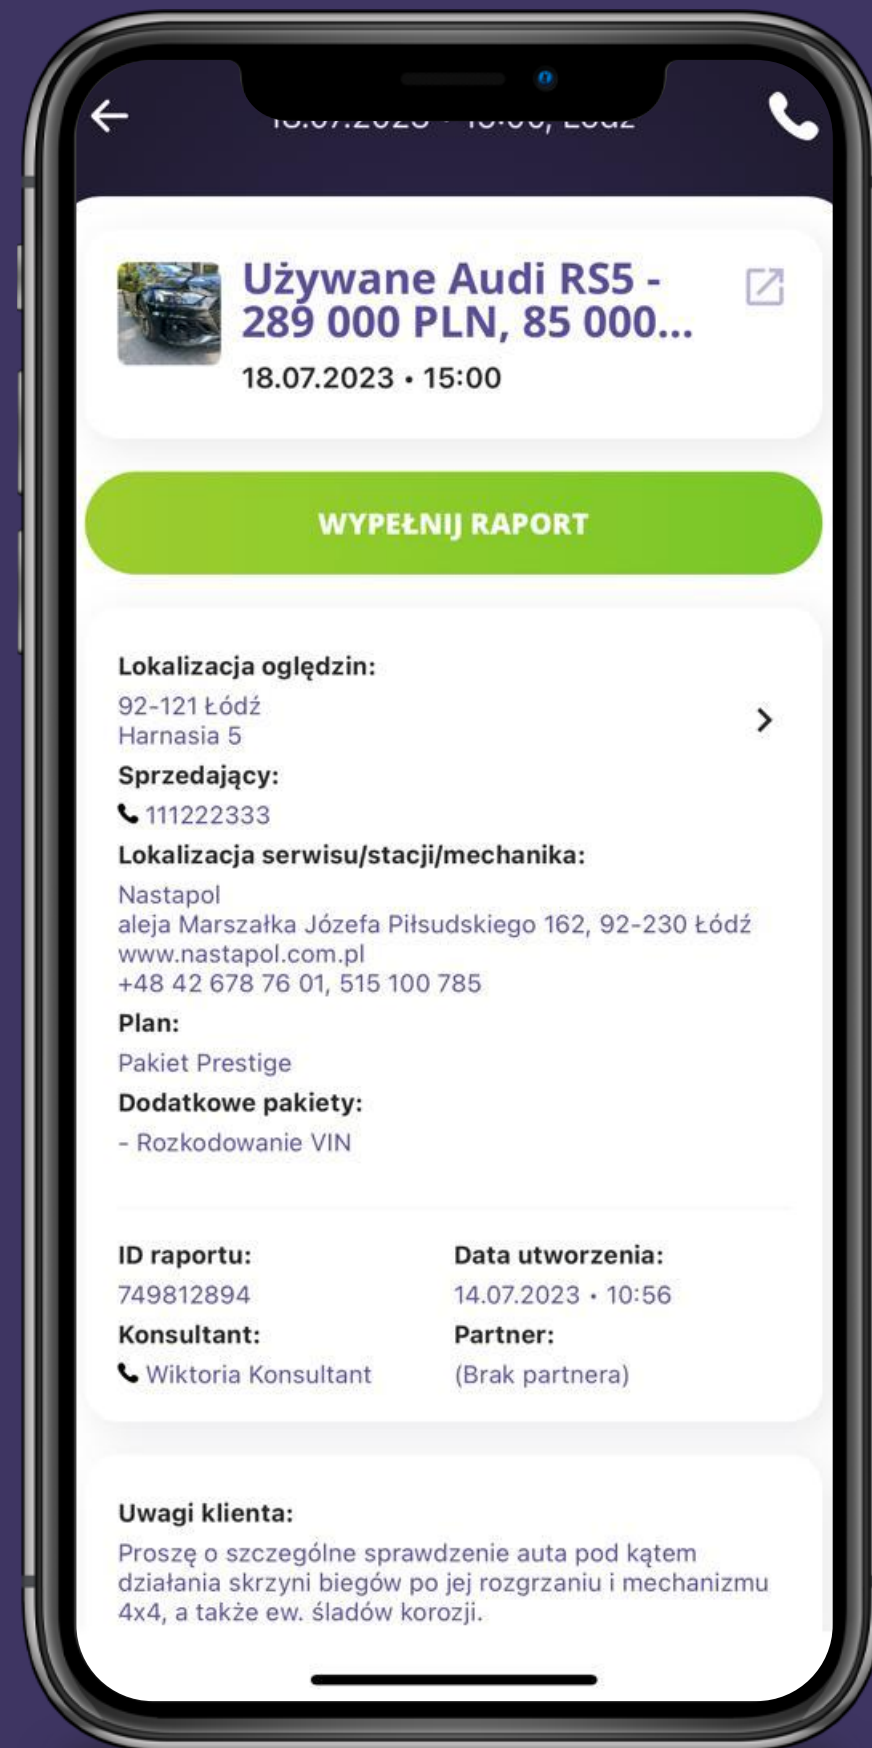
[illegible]

Używane Audi RS5 - 289 000 PLN, 85 000...

18.07.2023 • 15:00

WYPEŁNIJ RAPORT

Lokalizacja oględzin:
92-121 Łódź
Harnasia 5

Sprzedający:
111222333

Lokalizacja serwisu/stacji/mechanika:
Nastapol
aleja Marszałka Józefa Piłsudskiego 162, 92-230 Łódź
www.nastapol.com.pl
+48 42 678 76 01, 515 100 785

Plan:
Pakiet Prestige

Dodatkowe pakiety:
- Rozkodowanie VIN

ID raportu:
749812894

Data utworzenia:
14.07.2023 • 10:56

Konsultant:
Wiktoria Konsultant

Partner:
(Brak partnera)

Uwagi klienta:
Proszę o szczególne sprawdzenie auta pod kątem działania skrzyni biegów po jej rozgrzaniu i mechanizmu 4x4, a także ew. śladów korozji.